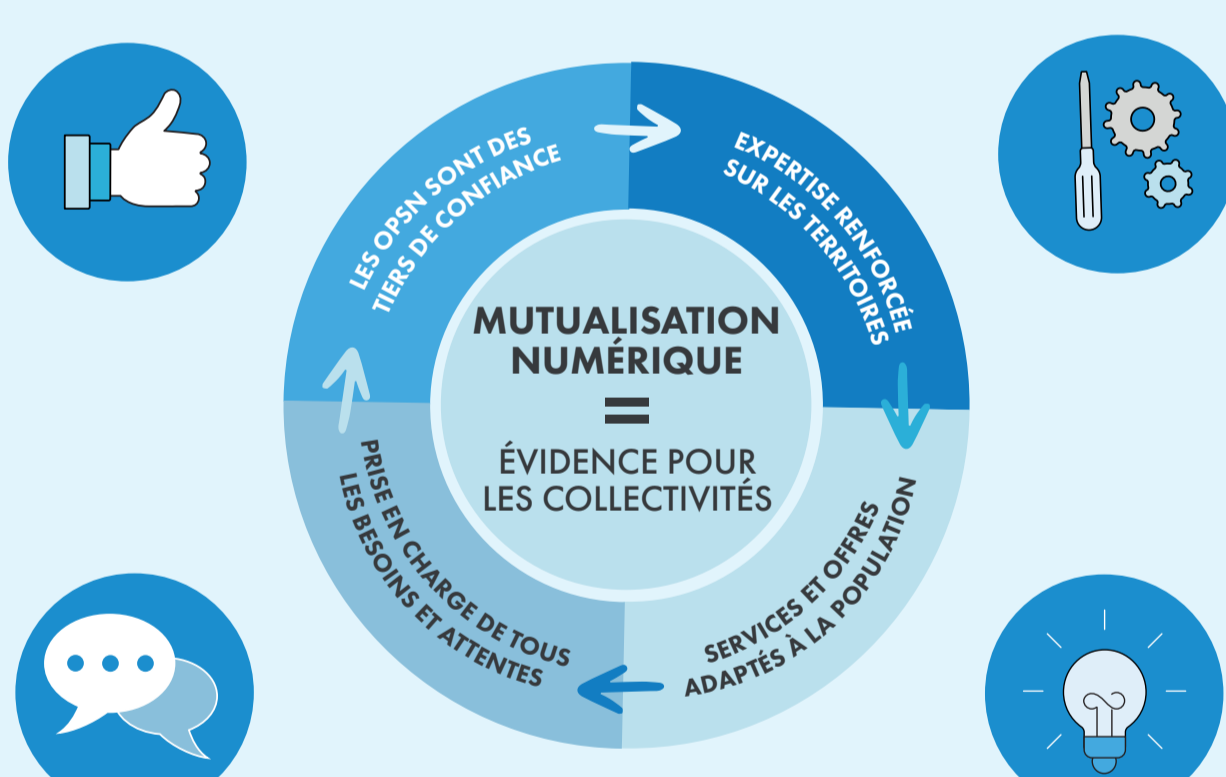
LES OPSN SONT DES TIERS DE CONFIANCE

EXPERTISE RENFORCÉE SUR LES TERRITOIRES

MUTUALISATION NUMÉRIQUE

=

ÉVIDENCE POUR LES COLLECTIVITÉS

SERVICES ET OFFRES ADAPTÉS À LA POPULATION

PRISE EN CHARGE DE TOUS LES BESOINS ET ATTENTES